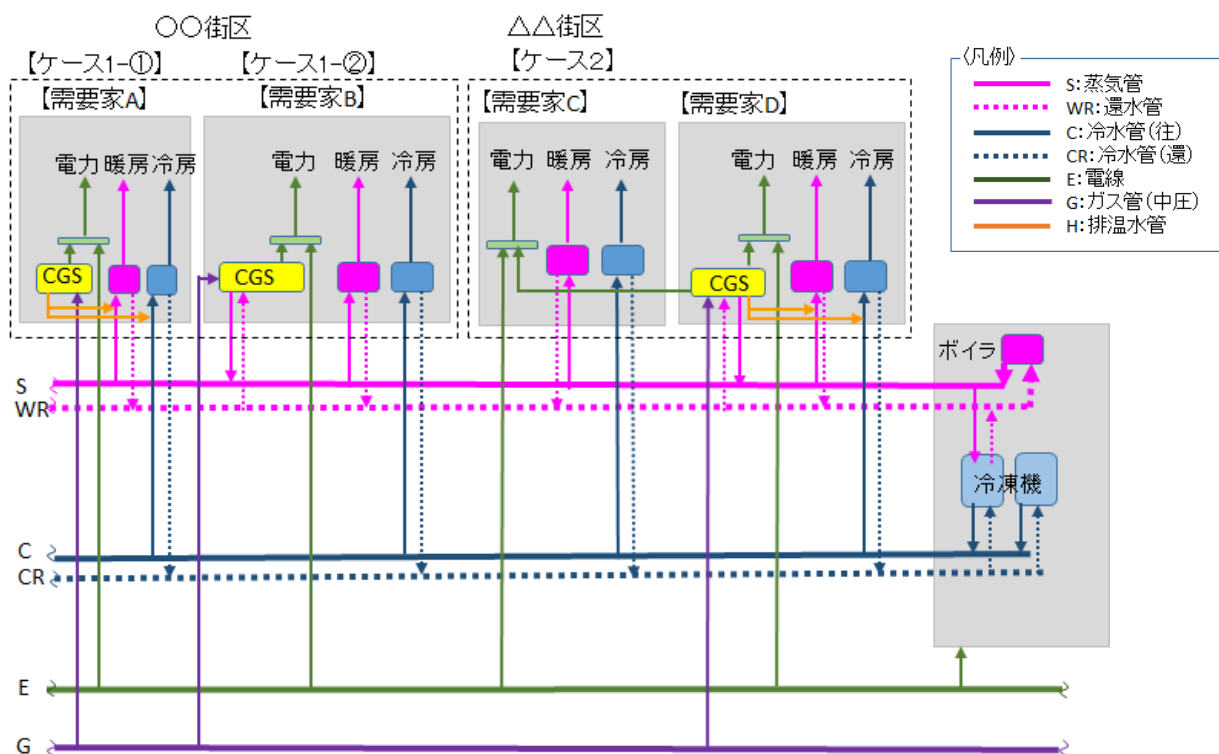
○○街区

【ケース1-①】

【需要家A】

電力 暖房 冷房

CGS

【ケース1-②】

【需要家B】

電力 暖房 冷房

CGS

△△街区

【ケース2】

【需要家C】

電力 暖房 冷房

【需要家D】

電力 暖房 冷房

CGS

〈凡例〉
S:蒸気管
WR:還水管
C:冷水管(往)
CR:冷水管(還)
E:電線
G:ガス管(中圧)
H:排温水管

ボイラ

冷凍機

S
WR
C
CR
E
G